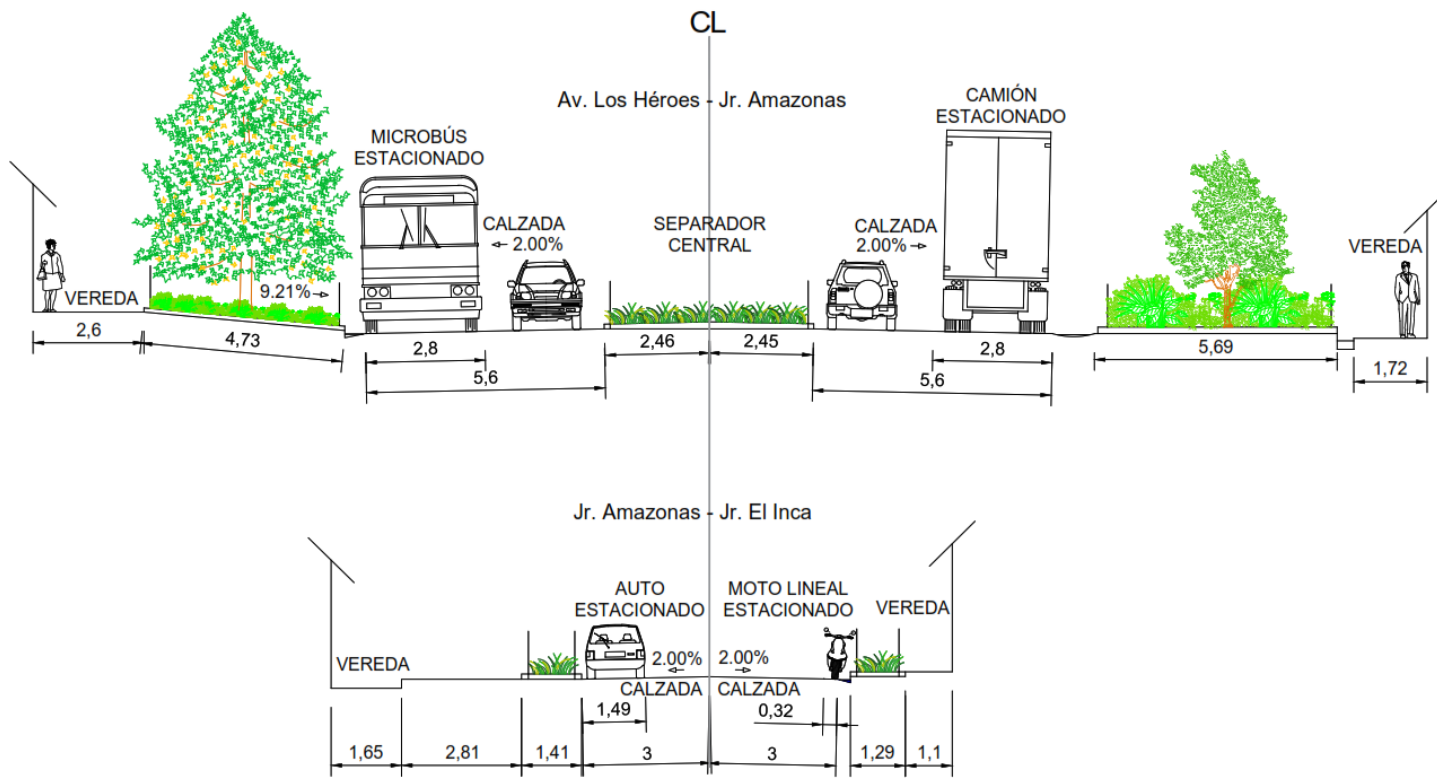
CL

Av. Los Héroes - Jr. Amazonas

MICROBÚS ESTACIONADO

CAMIÓN ESTACIONADO

CALZADA 2.00%

SEPARADOR CENTRAL

CALZADA 2.00%

VEREDA

9.21%

VEREDA

2,6

4,73

2,8

5,6

2,46

2,45

2,8

5,6

5,69

1,72

Jr. Amazonas - Jr. El Inca

AUTO ESTACIONADO

MOTO LINEAL ESTACIONADO

VEREDA

VEREDA

2.00%

2.00%

CALZADA

CALZADA

1,49

0,32

1,65

2,81

1,41

3

3

1,29

1,1